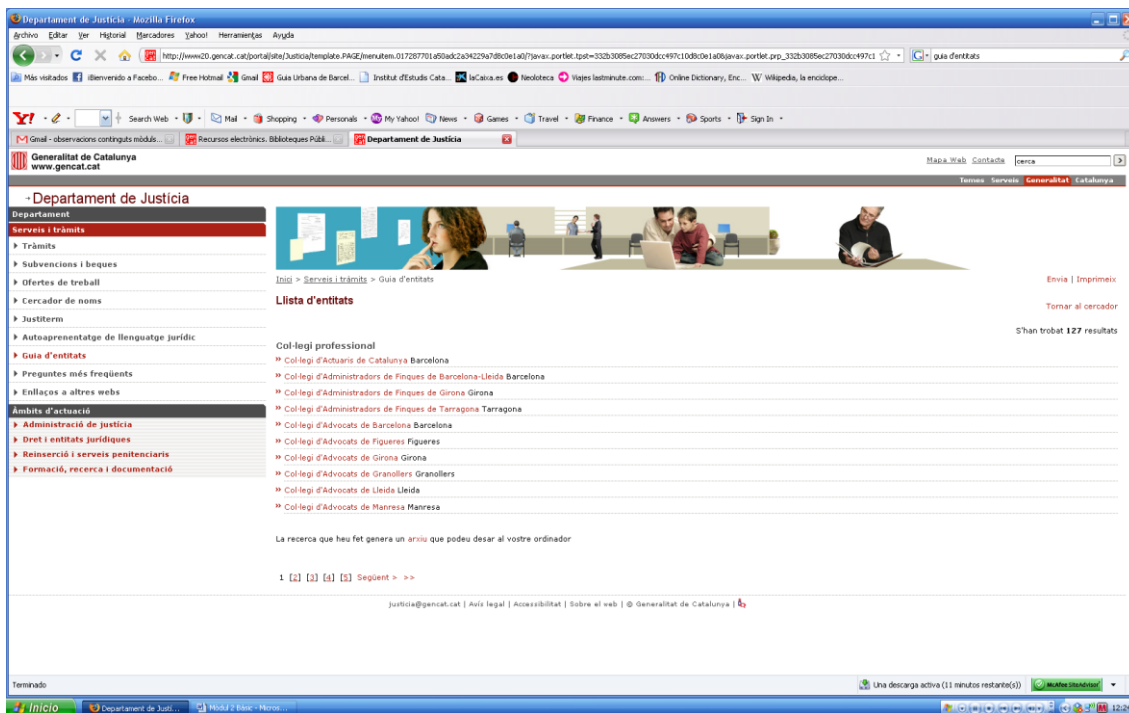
Departament de Justícia - Mozilla Firefox

Archivo Editar Ver Historial Marcadores Yahoo! Herramientas Ayuda

http://www20.gencat.cat/portal/site/Justicia/template.PAGE/menuitem.017287701a50adc2a34229a7d8c0e1a0/?javax.portlet.tpst=332b3085ec27030dcc497c10d8c0e1a0&javax.portlet.prp_332b3085ec27030dcc497c1

guia d'entitats

Más visitados ¡Bienvenido a Facebo... Free Hotmail Gmail Guia Urbana de Barcel... Institut d'Estudis Cata... laCaixa.es Neoloteca Viajes lastminute.com:... Online Dictionary, Enc... Wikipedia, la enciclope...

Y! Search Web Mail Shopping Personals My Yahoo! News Games Travel Finance Answers Sports Sign In

Gmail - observacions continguts mòduls... Recursos electrònics. Biblioteques Públi... Departament de Justícia

Generalitat de Catalunya
www.gencat.cat

Mapa Web Contacte cerca

Temes Serveis Generalitat Catalunya

Departament de Justícia

Departament
Serveis i tràmits
Tràmits
Subvencions i beques
Ofertes de treball
Cercador de noms
Justiterm
Autoaprenentatge de llenguatge jurídic
Guia d'entitats
Preguntes més freqüents
Enllaços a altres webs
Àmbits d'actuació
Administració de justícia
Dret i entitats jurídiques
Reinserció i serveis penitenciaris
Formació, recerca i documentació

Inici > Serveis i tràmits > Guia d'entitats

Envia | Imprimeix

Llista d'entitats

Tornar al cercador

S'han trobat 127 resultats

Col·legi professional
» Col·legi d'Actuaris de Catalunya Barcelona
» Col·legi d'Administradors de Finques de Barcelona-Lleida Barcelona
» Col·legi d'Administradors de Finques de Girona Girona
» Col·legi d'Administradors de Finques de Tarragona Tarragona
» Col·legi d'Advocats de Barcelona Barcelona
» Col·legi d'Advocats de Figueres Figueres
» Col·legi d'Advocats de Girona Girona
» Col·legi d'Advocats de Granollers Granollers
» Col·legi d'Advocats de Lleida Lleida
» Col·legi d'Advocats de Manresa Manresa

La recerca que heu fet genera un arxiu que podeu desar al vostre ordinador

1 [2] [3] [4] [5] Següent > >>

justicia@gencat.cat | Avís legal | Accessibilitat | Sobre el web | © Generalitat de Catalunya |

Terminado

Una descarga activa (11 minutos restante(s))

McAfee SiteAdvisor

Inicio Departament de Justí... Mòdul 2 bàsic - Micros...

12:2